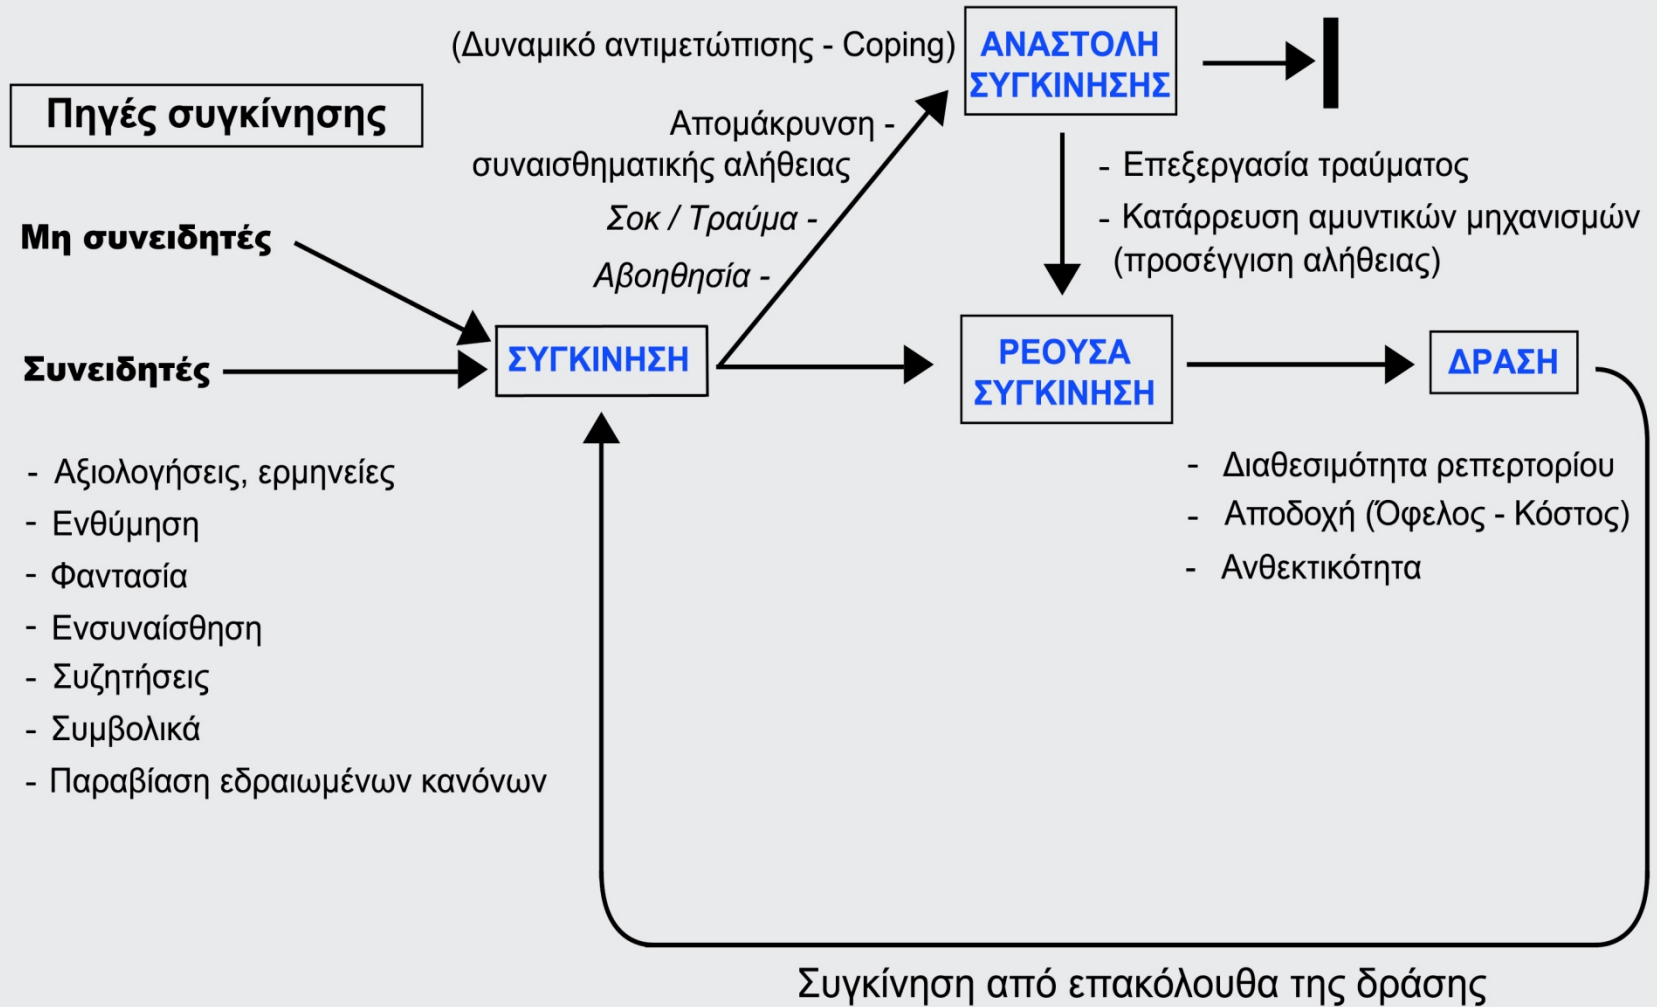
Πηγές συγκίνησης

Μη συνειδητές

Συνειδητές

- Αξιολογήσεις, ερμηνείες
- Ενθύμηση
- Φαντασία
- Ενσυναίσθηση
- Συζητήσεις
- Συμβολικά
- Παραβίαση εδραιωμένων κανόνων

ΣΥΓΚΙΝΗΣΗ

(Δυναμικό αντιμετώπισης - Coping)

Απομάκρυνση - συναισθηματικής αλήθειας

Σοκ / Τραύμα -

Αβοηθησία -

ΑΝΑΣΤΟΛΗ ΣΥΓΚΙΝΗΣΗΣ

- Επεξεργασία τραύματος
- Κατάρρευση αμυντικών μηχανισμών (προσέγγιση αλήθειας)

ΡΕΟΥΣΑ ΣΥΓΚΙΝΗΣΗ

ΔΡΑΣΗ

- Διαθεσιμότητα ρεπερτορίου
- Αποδοχή (Όφελος - Κόστος)
- Ανθεκτικότητα

Συγκίνηση από επακόλουθα της δράσης